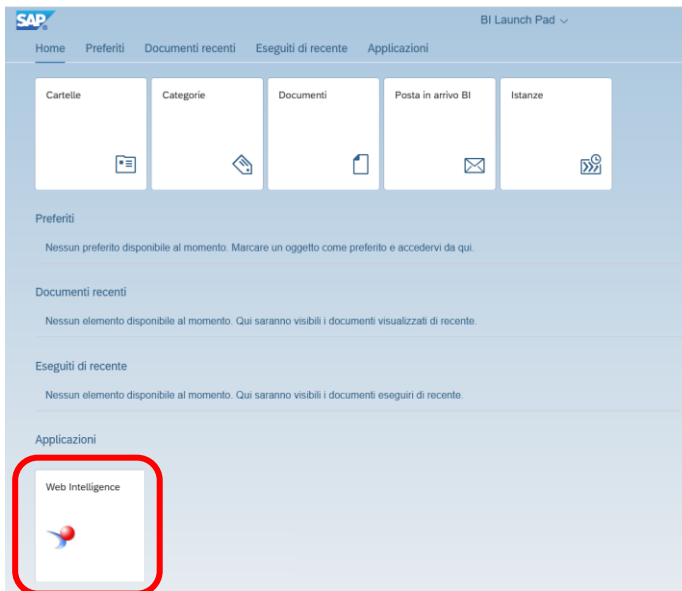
SAP

BI Launch Pad

Home Preferiti Documenti recenti Eseguiti di recente Applicazioni

Cartelle

Categorie

Documenti

Posta in arrivo BI

Istanze

Preferiti

Nessun preferito disponibile al momento. Marcare un oggetto come preferito e accedervi da qui.

Documenti recenti

Nessun elemento disponibile al momento. Qui saranno visibili i documenti visualizzati di recente.

Eseguiti di recente

Nessun elemento disponibile al momento. Qui saranno visibili i documenti eseguiri di recente.

Applicazioni

Web Intelligence